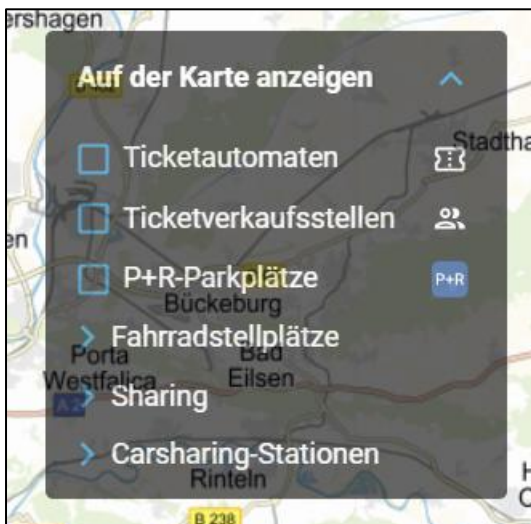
ershagen
Auf der Karte anzeigen
Stadtha
Ticketautomaten
Ticketverkaufsstellen
en
P+R-Parkplätze
P+R
Bückeburg
Fahrradstellplätze
Porta
Bad
Westfalica
Eilsen
A2
Sharing
Carsharing-Stationen
H
C
Rinteln
B 238